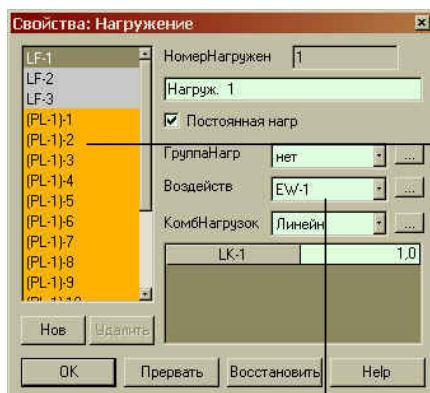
Свойства: Нагружение

LF-1
LF-2
LF-3
(PL-1)-1
(PL-1)-2
(PL-1)-3
(PL-1)-4
(PL-1)-5
(PL-1)-6
(PL-1)-7
(PL-1)-8
(PL-1)-9
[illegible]

НомерНагружен 1
Нагруж. 1
Постоянная нагр
ГруппаНагр нет ...
Воздейств EW-1 ...
КомбНагрузок Линейн ...

| LK-1 | 1,0 |
|---|---|

Нов Удалить

OK Прервать Восстановить Help